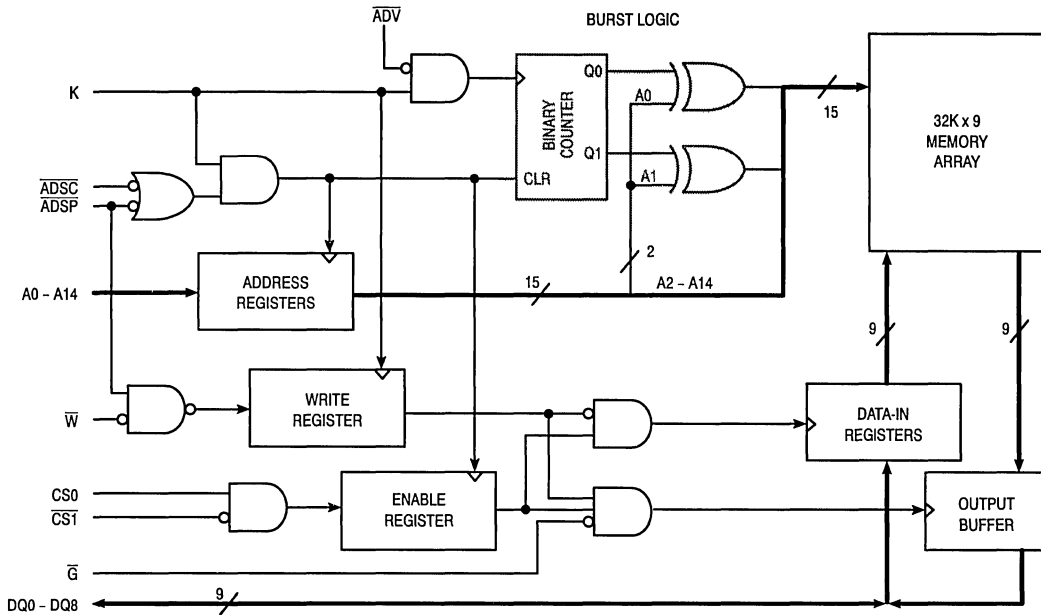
$\overline{ADV}$

BURST LOGIC

K

Q0

A0

15

32K x 9 MEMORY ARRAY

BINARY COUNTER

Q1

A1

$\overline{ADSC}$
$\overline{ADSP}$

CLR

2

A0 - A14

ADDRESS REGISTERS

15

A2 - A14

9

9

$\overline{W}$

WRITE REGISTER

DATA-IN REGISTERS

CS0
$\overline{CS1}$

ENABLE REGISTER

OUTPUT BUFFER

$\overline{G}$

DQ0 - DQ8

9